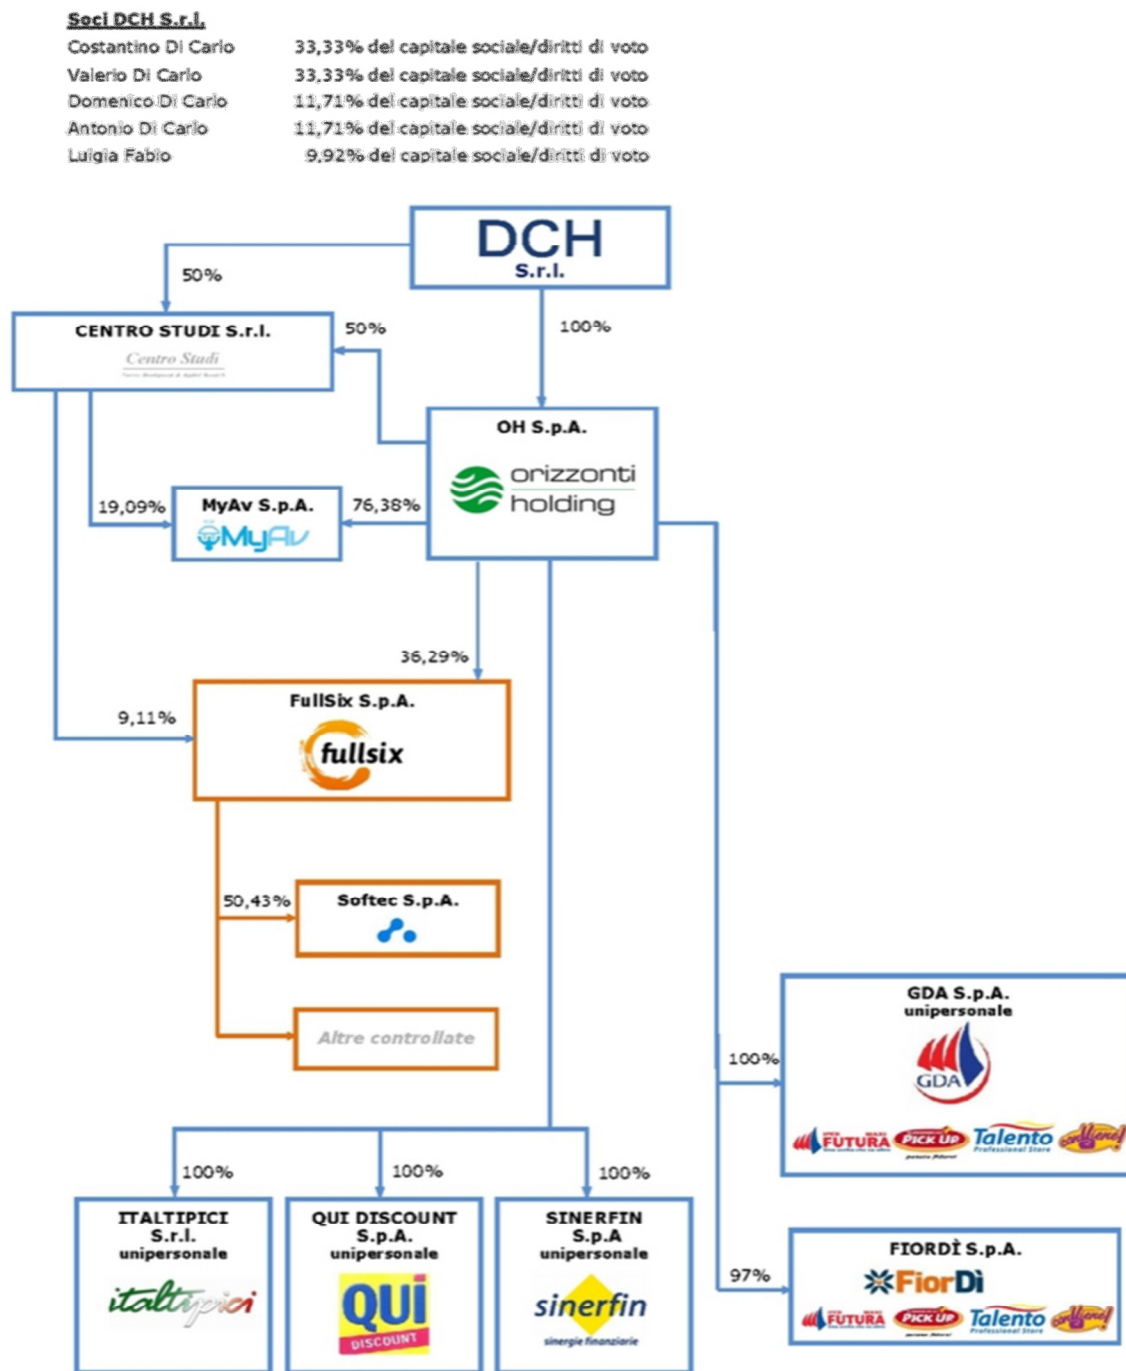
Soci DCH S.r.l.

| | |
|---|---|
| Costantino Di Carlo | 33,33% del capitale sociale/diritti di voto |
| Valerio Di Carlo | 33,33% del capitale sociale/diritti di voto |
| Domenico Di Carlo | 11,71% del capitale sociale/diritti di voto |
| Antonio Di Carlo | 11,71% del capitale sociale/diritti di voto |
| Luigia Fabio | 9,92% del capitale sociale/diritti di voto |

DCH S.r.l.

50%

CENTRO STUDI S.r.l.
Centro Studi

50%

100%

OH S.p.A.
orizzonti holding

19,09%

MyAv S.p.A.
MyAv

76,38%

36,29%

9,11%

FullSix S.p.A.
fullsix

50,43%

Softec S.p.A.

Altre controllate

GDA S.p.A.
unipersonale
GDA
FUTURA PICK UP Talento

100%

100%

100%

100%

ITALTIPICI S.r.l.
unipersonale
italtipici

QUI DISCOUNT S.p.A.
unipersonale
QUI DISCOUNT

SINERFIN S.p.A
unipersonale
sinerfin
sinergie finanziarie

97%

FIORDÌ S.p.A.
FiorDì
FUTURA PICK UP Talento